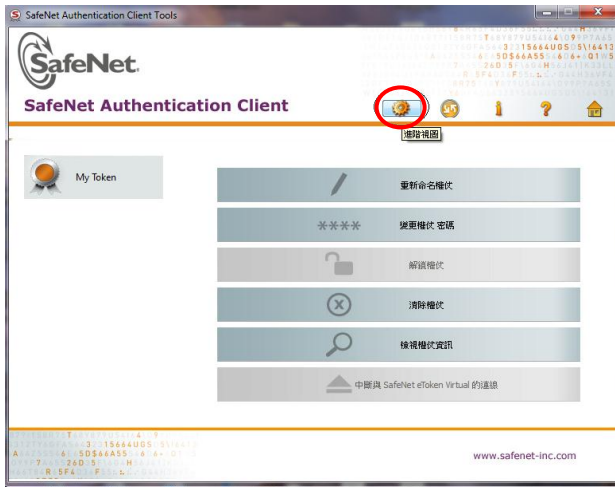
SafeNet Authentication Client Tools

SafeNet.

SafeNet Authentication Client

進階視圖

My Token

重新命名權杖

****

變更權杖 密碼

解鎖權杖

清除權杖

檢視權杖資訊

中斷與 SafeNet eToken Virtual 的連線

www.safenet-inc.com